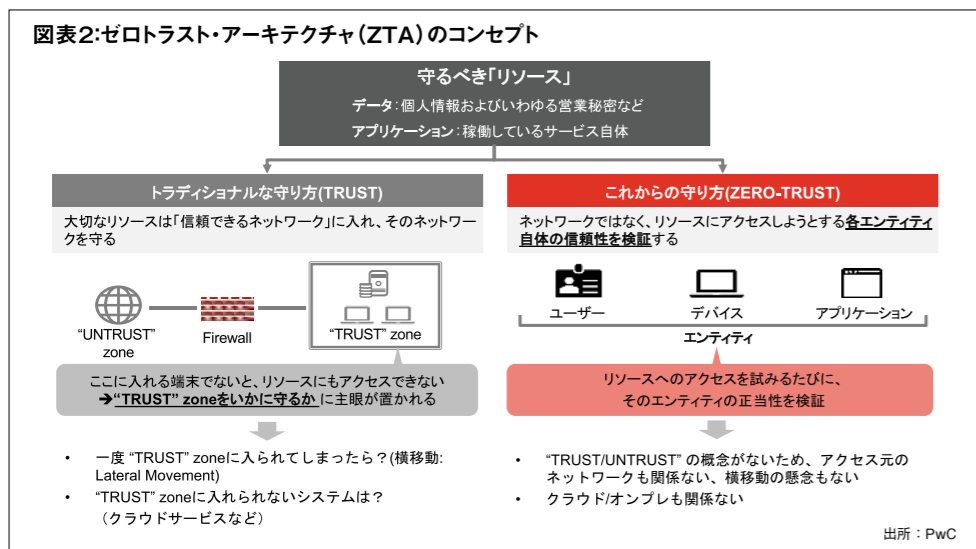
図表2:ゼロトラスト・アーキテクチャ（ZTA）のコンセプト

守るべき「リソース」

データ：個人情報およびいわゆる営業秘密など

アプリケーション：稼働しているサービス自体

トラディショナルな守り方(TRUST)

大切なリソースは「信頼できるネットワーク」に入れ、そのネットワークを守る

“UNTRUST” zone

Firewall

“TRUST” zone

ここに入れる端末でないと、リソースにもアクセスできない

➔“TRUST” zoneをいかに守るかに主眼が置かれる

• 一度 “TRUST” zoneに入られてしまったら？(横移動: Lateral Movement)

• “TRUST” zoneに入れられないシステムは？（クラウドサービスなど）

これからの守り方(ZERO-TRUST)

ネットワークではなく、リソースにアクセスしようとする各エンティティ自体の信頼性を検証する

ユーザー

デバイス

アプリケーション

エンティティ

リソースへのアクセスを試みるたびに、そのエンティティの正当性を検証

• “TRUST/UNTRUST” の概念がないため、アクセス元のネットワークも関係ない、横移動の懸念もない

• クラウド/オンプレも関係ない

出所：PwC